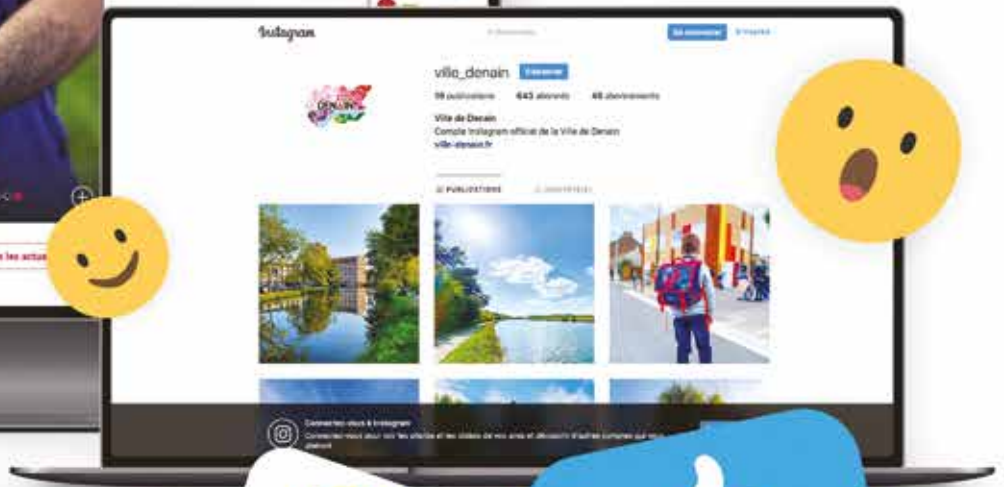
Instagram

S'abonner

ville_denain S'abonner

19 publications 643 abonnés 46 abonnements

Ville de Denain

Compte Instagram officiel de la Ville de Denain

ville-denain.fr

PUBLICATIONS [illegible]

Connectez-vous à Instagram

Connectez-vous pour voir les photos et les vidéos de vos amis et découvrir d'autres comptes que vous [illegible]

les actu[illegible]